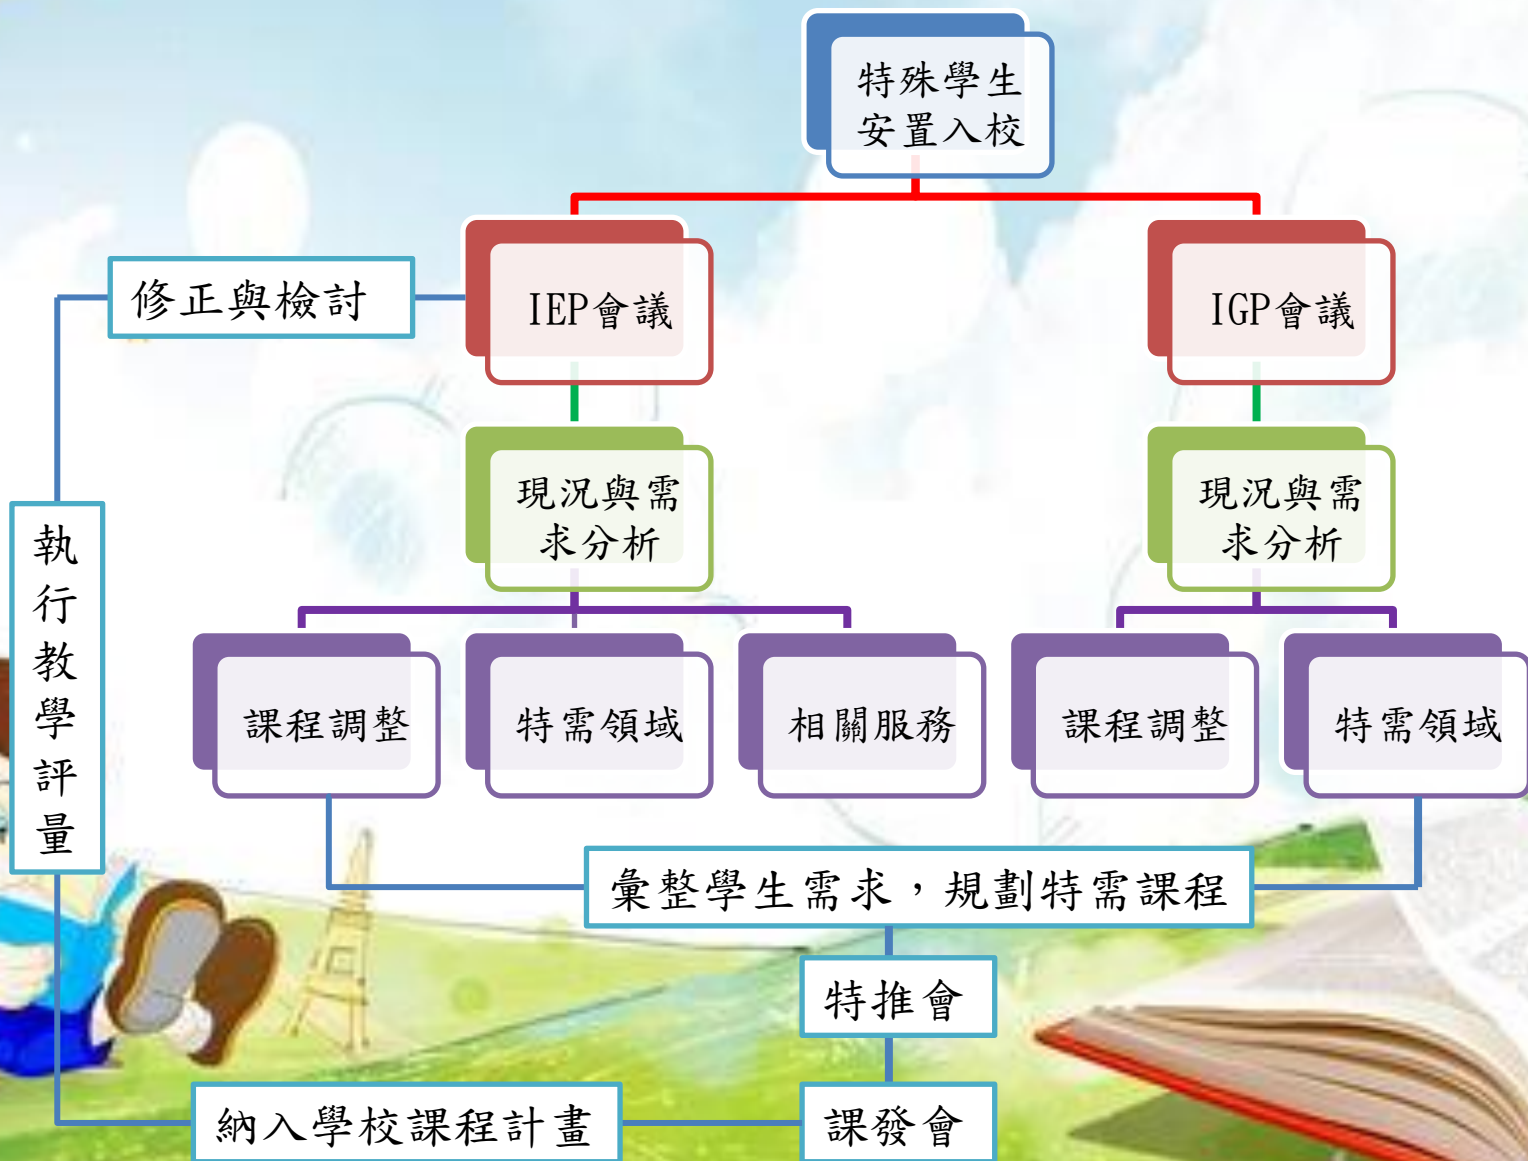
特殊學生安置入校

修正與檢討

IEP會議

IGP會議

現況與需求分析

現況與需求分析

課程調整

特需領域

相關服務

課程調整

特需領域

執行教學評量

彙整學生需求，規劃特需課程

特推會

納入學校課程計畫

課發會